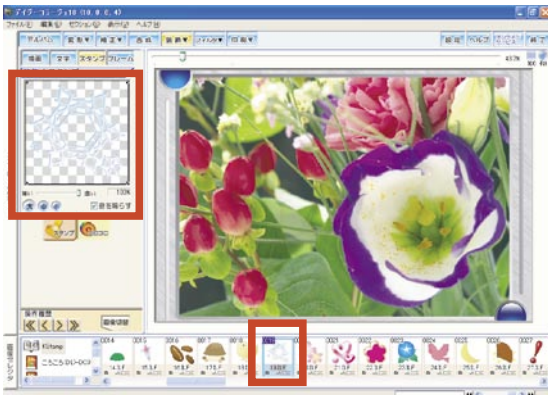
デイジー コンテックス10 (10.0.0.4)
ファイル(F) 編集(E) セクション(S) 表示(V) ヘルプ(H)

描画 文字 スタンプ フレーム

100%

色を揃える

スタンプ

操作履歴

0014 0015 0016 0017 0018 0019 0020 0021 0022 0023 0024 0025 0026 0027

こころ ローロ

43.7%